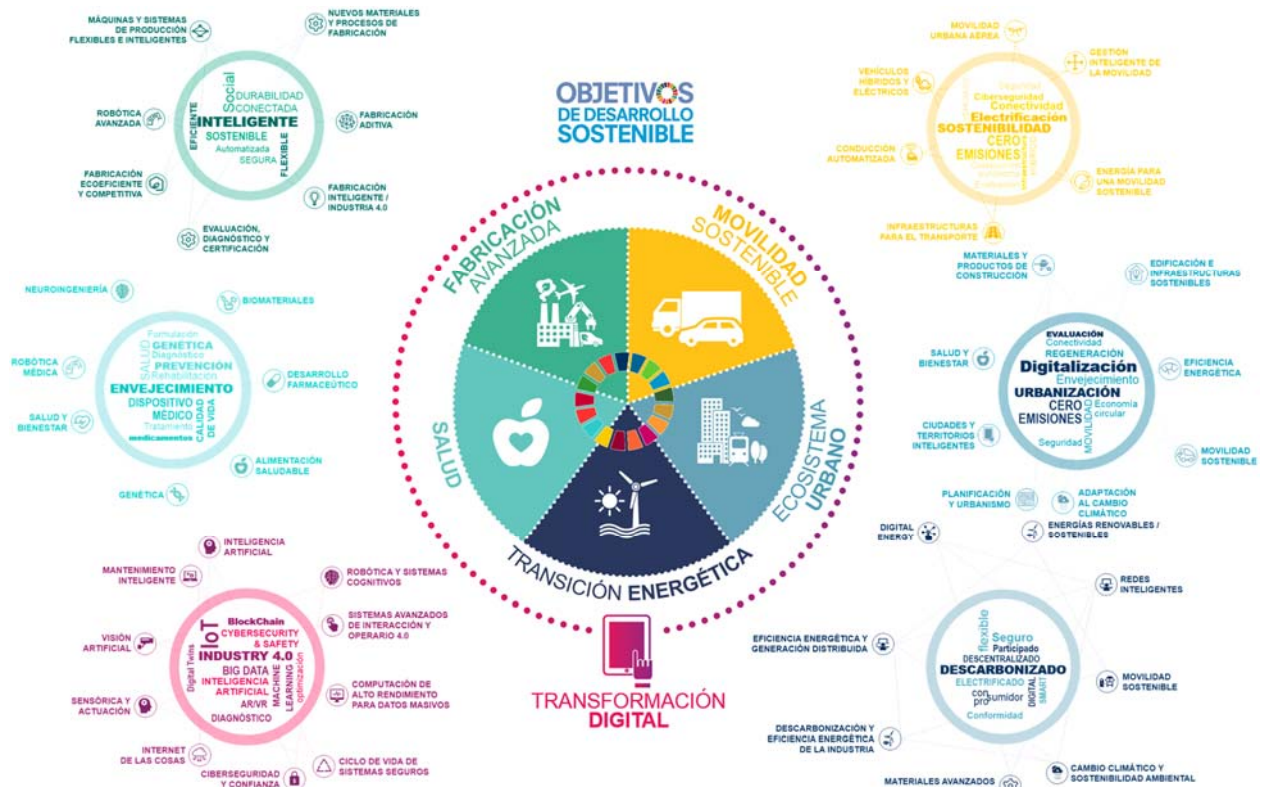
OBJETIVOS DE DESARROLLO SOSTENIBLE

FABRICACIÓN AVANZADA

MOVILIDAD SOSTENIBLE

SALUD

ECOSISTEMA URBANO

TRANSICIÓN ENERGÉTICA

TRANSFORMACIÓN DIGITAL

MÁQUINAS Y SISTEMAS DE PRODUCCIÓN FLEXIBLES E INTELIGENTES

NUEVOS MATERIALES Y PROCESOS DE FABRICACIÓN

ROBÓTICA AVANZADA

FABRICACIÓN ADITIVA

FABRICACIÓN ECOEFICIENTE Y COMPETITIVA

FABRICACIÓN INTELIGENTE / INDUSTRIA 4.0

EVALUACIÓN, DIAGNÓSTICO Y CERTIFICACIÓN

Social DURABILIDAD CONECTADA INTELIGENTE EFICIENTE SOSTENIBLE Automatizada SEGURA FLEXIBLE

MOVILIDAD URBANA AÉREA

GESTIÓN INTELIGENTE DE LA MOVILIDAD

VEHÍCULOS HÍBRIDOS Y ELÉCTRICOS

CONDUCCIÓN AUTOMATIZADA

ENERGÍA PARA UNA MOVILIDAD SOSTENIBLE

INFRAESTRUCTURAS PARA EL TRANSPORTE

Seguridad Ciberseguridad Conectividad Electrificación SOSTENIBILIDAD CERO EMISIONES

NEUROINGENIERÍA

BIOMATERIALES

ROBÓTICA MÉDICA

DESARROLLO FARMACÉUTICO

SALUD Y BIENESTAR

ALIMENTACIÓN SALUDABLE

GENÉTICA

Formulación GENÉTICA SALUD Diagnóstico PREVENCIÓN Rehabilitación ENVEJECIMIENTO DISPOSITIVO MÉDICO CALIDAD DE VIDA Tratamiento medicamentos

MATERIALES Y PRODUCTOS DE CONSTRUCCIÓN

EDIFICACIÓN E INFRAESTRUCTURAS SOSTENIBLES

SALUD Y BIENESTAR

EFICIENCIA ENERGÉTICA

CIUDADES Y TERRITORIOS INTELIGENTES

MOVILIDAD SOSTENIBLE

PLANIFICACIÓN Y URBANISMO

ADAPTACIÓN AL CAMBIO CLIMÁTICO

EVALUACIÓN Conectividad REGENERACIÓN Digitalización Envejecimiento URBANIZACIÓN CERO EMISIONES Economía circular Seguridad MOVILIDAD

INTELIGENCIA ARTIFICIAL

MANTENIMIENTO INTELIGENTE

ROBÓTICA Y SISTEMAS COGNITIVOS

SISTEMAS AVANZADOS DE INTERACCIÓN Y OPERARIO 4.0

VISIÓN ARTIFICIAL

COMPUTACIÓN DE ALTO RENDIMIENTO PARA DATOS MASIVOS

SENSÓRICA Y ACTUACIÓN

INTERNET DE LAS COSAS

CICLO DE VIDA DE SISTEMAS SEGUROS

CIBERSEGURIDAD Y CONFIANZA

BlockChain IoT CYBERSECURITY & SAFETY INDUSTRY 4.0 Digital Twins BIG DATA INTELIGENCIA ARTIFICIAL MACHINE LEARNING optimización AR/VR DIAGNÓSTICO

DIGITAL ENERGY

ENERGÍAS RENOVABLES / SOSTENIBLES

REDES INTELIGENTES

EFICIENCIA ENERGÉTICA Y GENERACIÓN DISTRIBUIDA

MOVILIDAD SOSTENIBLE

DESCARBONIZACIÓN Y EFICIENCIA ENERGÉTICA DE LA INDUSTRIA

MATERIALES AVANZADOS

CAMBIO CLIMÁTICO Y SOSTENIBILIDAD AMBIENTAL

flexible Seguro Participado DESCENTRALIZADO DESCARBONIZADO ELECTRIFICADO consumidor pro DIGITAL SMART Conformidad